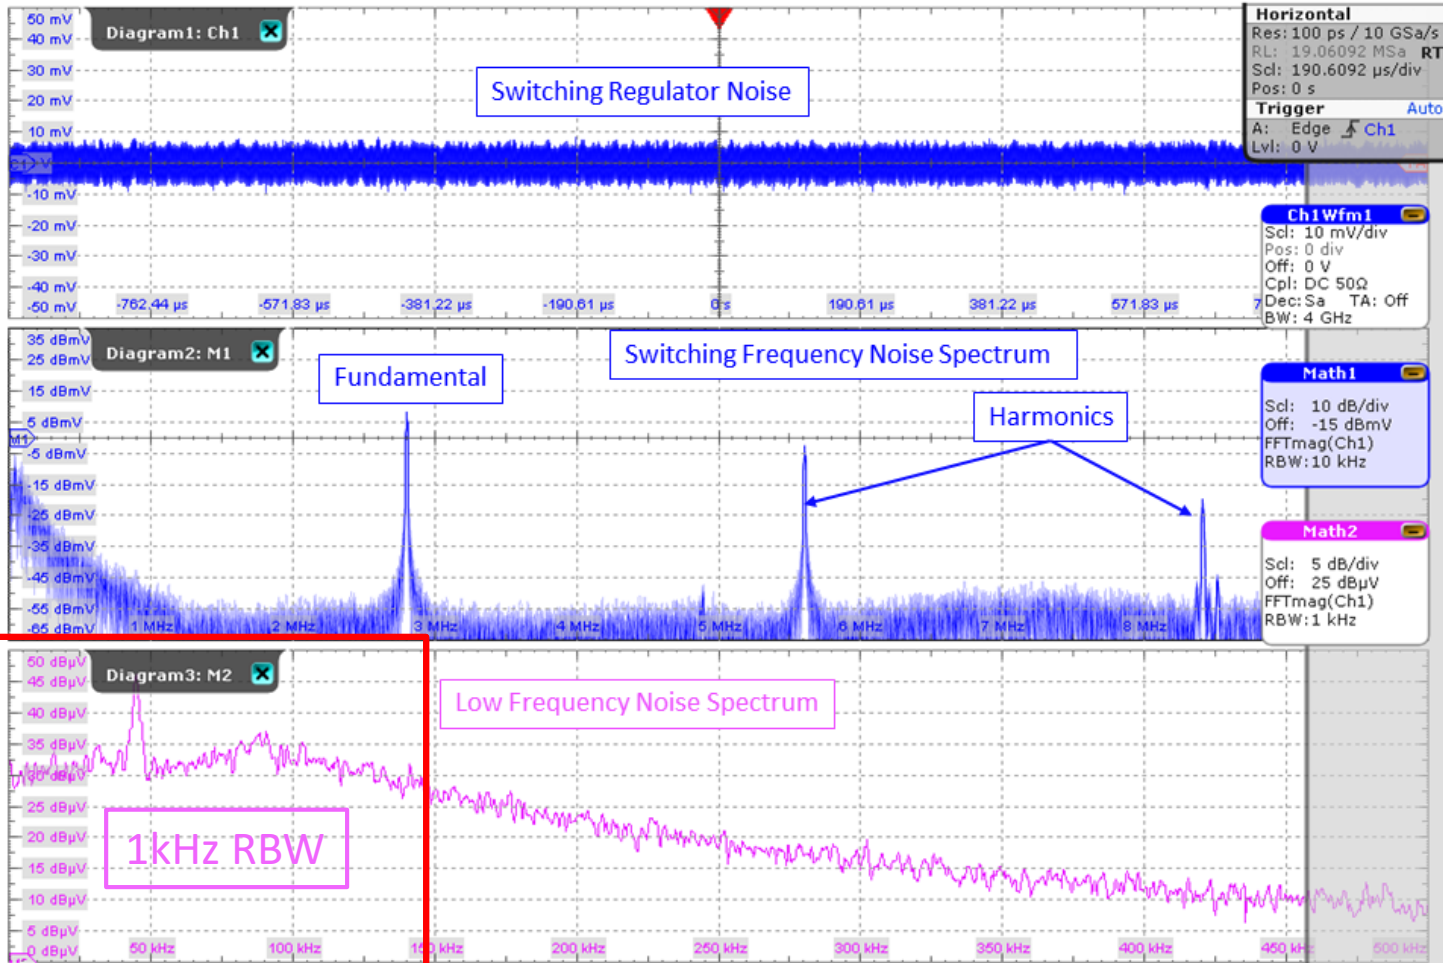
50 mV
40 mV
Diagram1: Ch1
30 mV
20 mV
10 mV
-10 mV
-20 mV
-30 mV
-40 mV
-50 mV
-762.44 µs
-571.83 µs
-381.22 µs
-190.61 µs
0 s
190.61 µs
381.22 µs
571.83 µs

Switching Regulator Noise

Horizontal
Res: 100 ps / 10 GSa/s
RL: 19.06092 MSa RT
Scl: 190.6092 µs/div
Pos: 0 s
Trigger Auto
A: Edge Ch1
Lvl: 0 V

Ch1Wfm1
Scl: 10 mV/div
Pos: 0 div
Off: 0 V
Cpl: DC 50Ω
Dec: Sa TA: Off
BW: 4 GHz

35 dBmV
25 dBmV
Diagram2: M1
15 dBmV
5 dBmV
-5 dBmV
-15 dBmV
-25 dBmV
-35 dBmV
-45 dBmV
-55 dBmV
-65 dBmV
1 MHz
2 MHz
3 MHz
4 MHz
5 MHz
6 MHz
7 MHz
8 MHz

Fundamental
Switching Frequency Noise Spectrum
Harmonics

Math1
Scl: 10 dB/div
Off: -15 dBmV
FFTmag(Ch1)
RBW: 10 kHz

Math2
Scl: 5 dB/div
Off: 25 dBµV
FFTmag(Ch1)
RBW: 1 kHz

50 dBµV
45 dBµV
Diagram3: M2
40 dBµV
35 dBµV
30 dBµV
25 dBµV
20 dBµV
15 dBµV
10 dBµV
5 dBµV
0 dBµV
50 kHz
100 kHz
150 kHz
200 kHz
250 kHz
300 kHz
350 kHz
400 kHz
450 kHz
500 kHz

Low Frequency Noise Spectrum
1kHz RBW